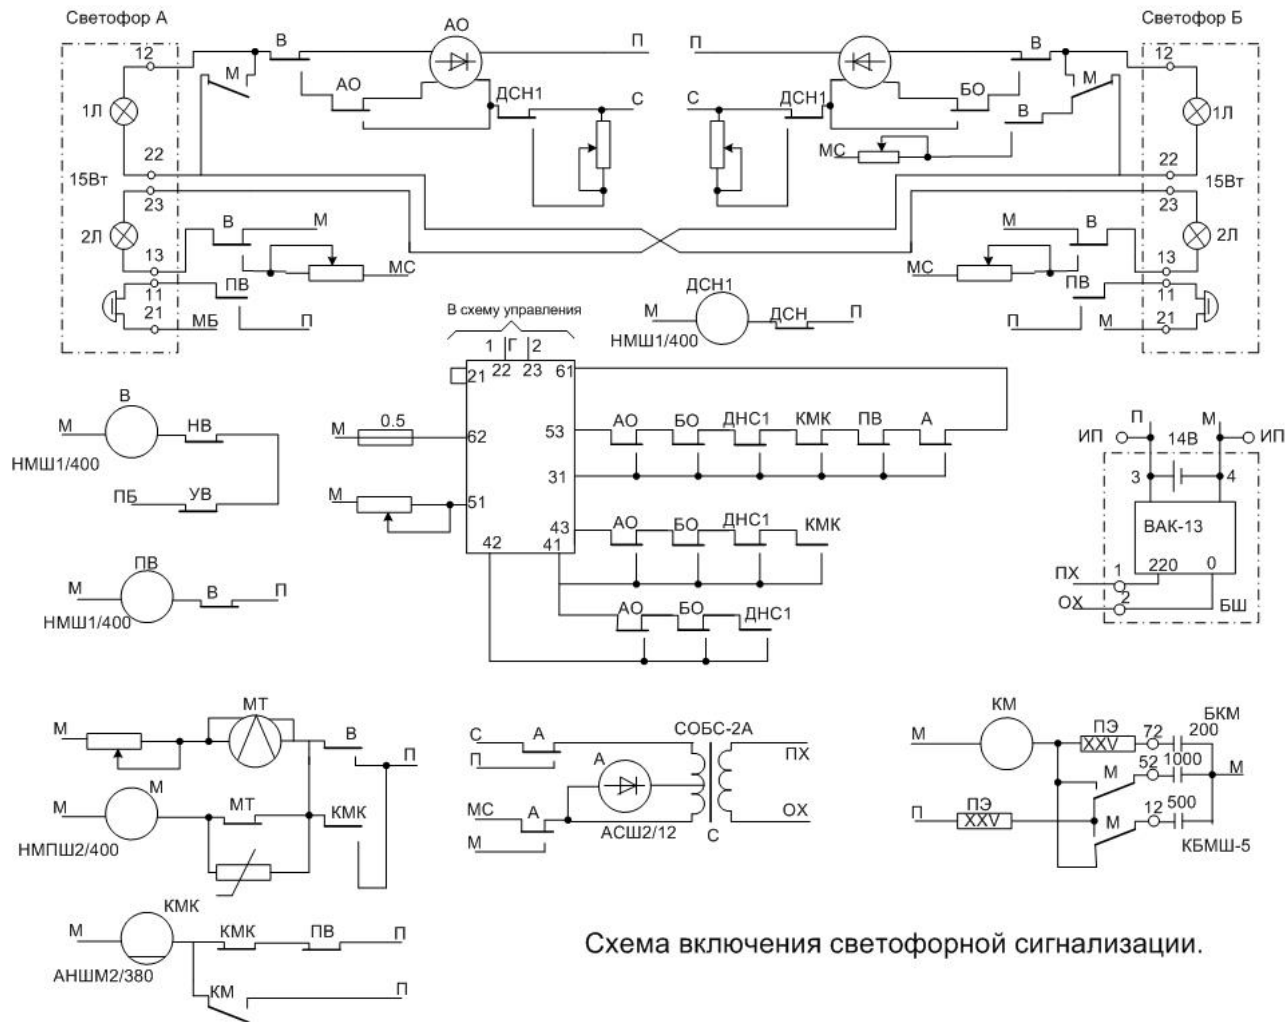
Светофор А

Светофор Б

12
1Л
22
15Вт
23
2Л
13
11
21
МБ

В
М
АО
АО
П
ДСН1
С
В
М
МС
ПВ
П

П
С
ДСН1
В
БО
М
В
МС
12
1Л
22
15Вт
23
2Л
13
11
21
М
В
МС
ПВ
П
М

В схему управления
1 Г 2
21 22 23 61
62
53
31
51
43
42 41

ДСН1
М
ДСН
П
НМШ1/400

М
0.5
М

АО БО ДНС1 КМК ПВ А
АО БО ДНС1 КМК
АО БО ДНС1

В
М
НВ
НМШ1/400
ПБ
УВ

ПВ
М
В
П
НМШ1/400

П
М
ИП
14В
ИП
3
4
ВАК-13
220
0
ПХ
1
ОХ
2
БШ

МТ
М
В
П
М
М
МТ
КМК
НМПШ2/400

С
А
П
СОБС-2А
А
ПХ
МС
А
М
АСШ2/12
С
ОХ

КМ
М
ПЭ
XXV
72
БКМ
200
52
1000
М
М
П
ПЭ
XXV
М
12
500
КБМШ-5

КМК
М
КМК
ПВ
П
АНШМ2/380
КМ
П

Схема включения светофорной сигнализации.